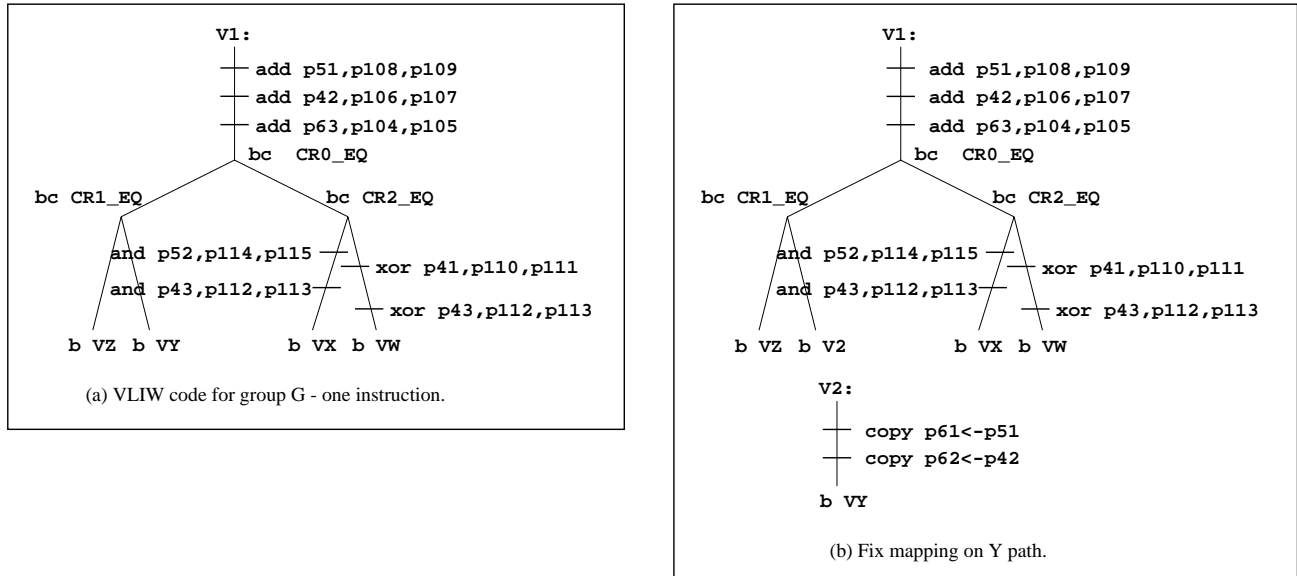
V1:

add p51,p108,p109
add p42,p106,p107
add p63,p104,p105
bc CR0_EQ
bc CR1_EQ
bc CR2_EQ
and p52,p114,p115
xor p41,p110,p111
and p43,p112,p113
xor p43,p112,p113
b VZ b VY
b VX b VW

(a) VLIW code for group G - one instruction.

V1:

add p51,p108,p109
add p42,p106,p107
add p63,p104,p105
bc CR0_EQ
bc CR1_EQ
bc CR2_EQ
and p52,p114,p115
xor p41,p110,p111
and p43,p112,p113
xor p43,p112,p113
b VZ b V2
b VX b VW

V2:

copy p61<-p51
copy p62<-p42
b VY

(b) Fix mapping on Y path.